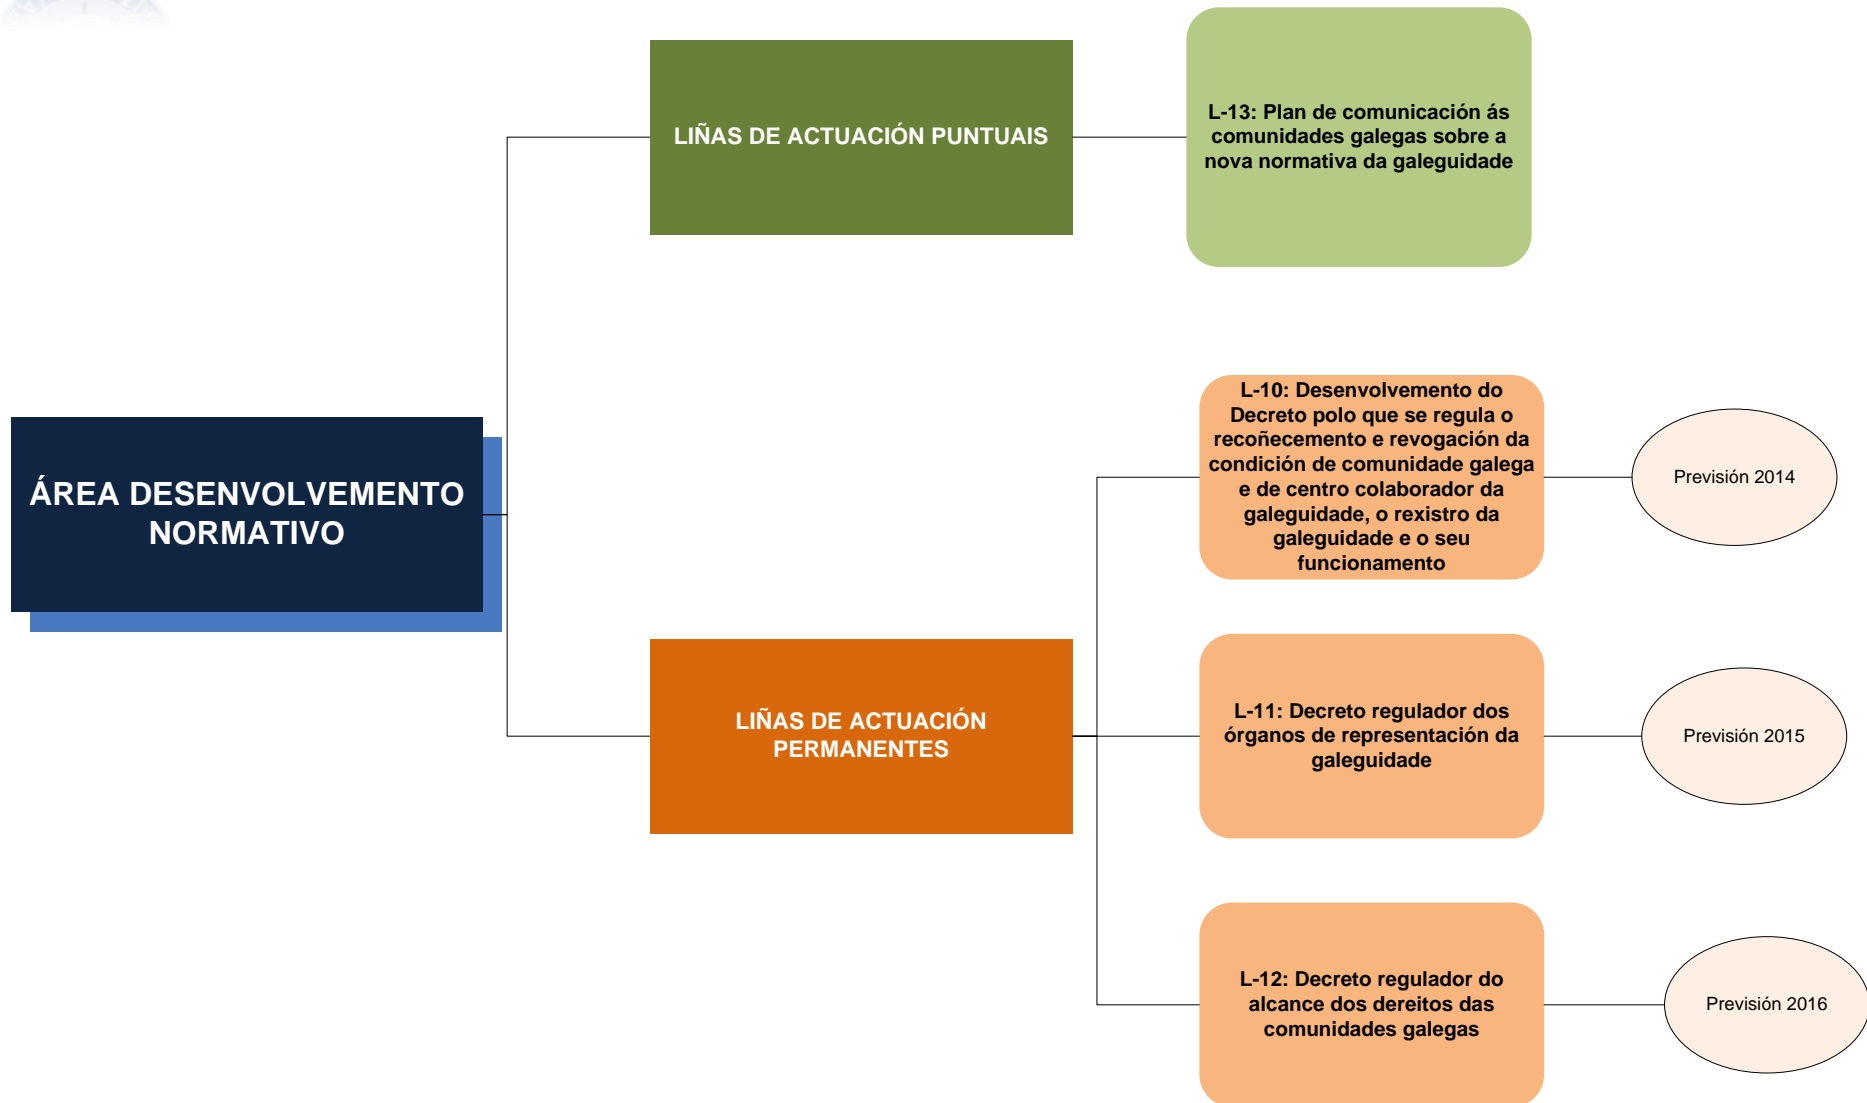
ÁREA DESENVOLVEMENTO NORMATIVO

LIÑAS DE ACTUACIÓN PUNTUAIS

L-13: Plan de comunicación ás comunidades galegas sobre a nova normativa da galeguidade

LIÑAS DE ACTUACIÓN PERMANENTES

L-10: Desenvolvemento do Decreto polo que se regula o recoñecemento e revogación da condición de comunidade galega e de centro colaborador da galeguidade, o rexistro da galeguidade e o seu funcionamento

Previsión 2014

L-11: Decreto regulador dos órganos de representación da galeguidade

Previsión 2015

L-12: Decreto regulador do alcance dos dereitos das comunidades galegas

Previsión 2016